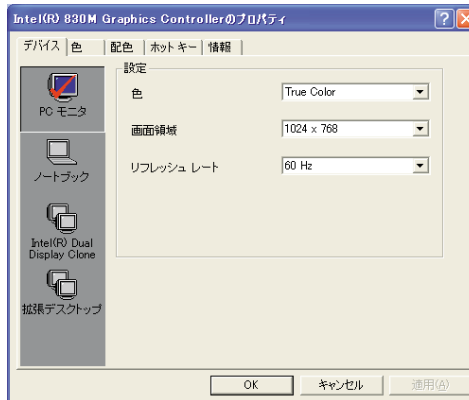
Intel(R) 830M Graphics Controllerのプロパティ

デバイス | 色 | 配色 | ホットキー | 情報

PC モニタ

ノートブック

Intel(R) Dual Display Clone

拡張デスクトップ

設定

色 True Color

画面領域 1024 x 768

リフレッシュ レート 60 Hz

OK キャンセル 適用(A)